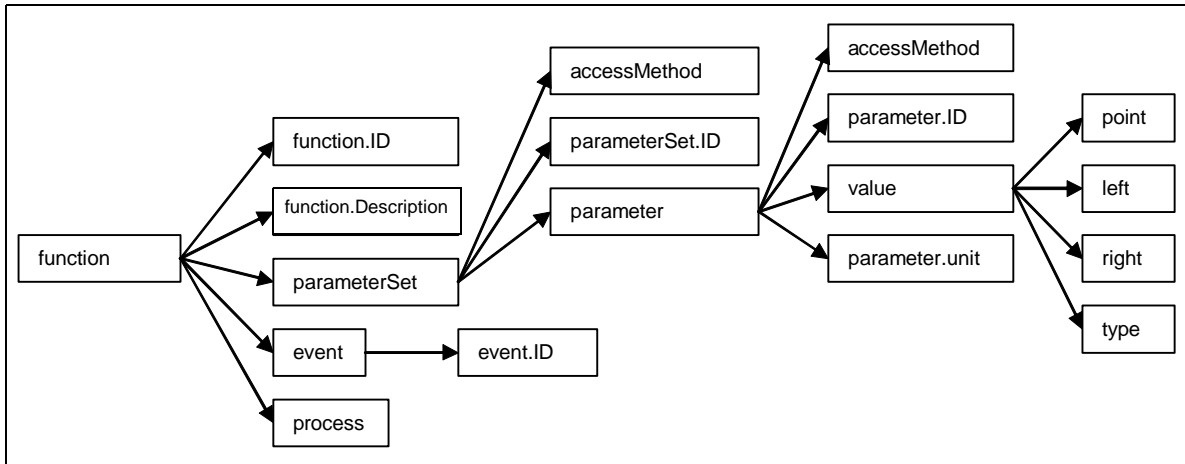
function

function.ID

function.Description

parameterSet

event

process

event.ID

accessMethod

parameterSet.ID

parameter

accessMethod

parameter.ID

value

parameter.unit

point

left

right

type